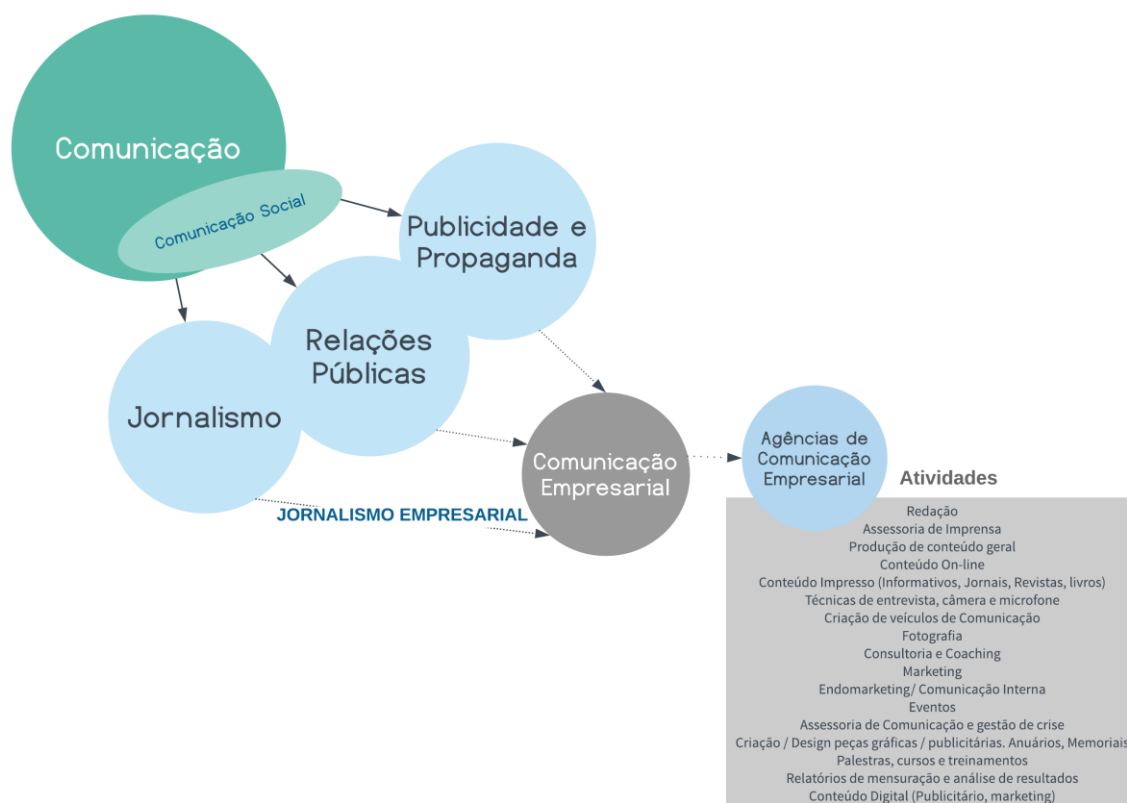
Comunicação

Comunicação Social

Publicidade e Propaganda

Relações Públicas

Jornalismo

Comunicação Empresarial

Agências de Comunicação Empresarial

JORNALISMO EMPRESARIAL

Atividades

Redação
Assessoria de Imprensa
Produção de conteúdo geral
Conteúdo On-line
Conteúdo Impresso (Informativos, Jornais, Revistas, livros)
Técnicas de entrevista, câmera e microfone
Criação de veículos de Comunicação
Fotografia
Consultoria e Coaching
Marketing
Endomarketing/ Comunicação Interna
Eventos
Assessoria de Comunicação e gestão de crise
Criação / Design peças gráficas / publicitárias. Anuários, Memoriais
Palestras, cursos e treinamentos
Relatórios de mensuração e análise de resultados
Conteúdo Digital (Publicitário, marketing)